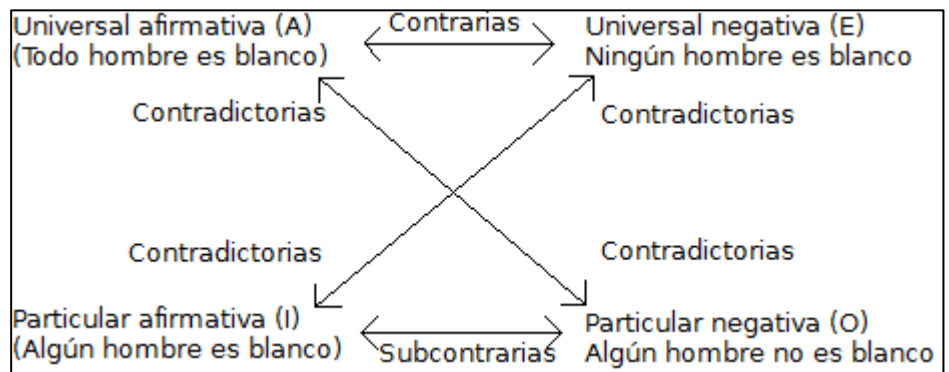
Universal afirmativa (A)
(Todo hombre es blanco)

Contrarias

Universal negativa (E)
Ningún hombre es blanco

Contradictorias

Contradictorias

Contradictorias

Contradictorias

Particular afirmativa (I)
(Algún hombre es blanco)

Subcontrarias

Particular negativa (O)
Algún hombre no es blanco